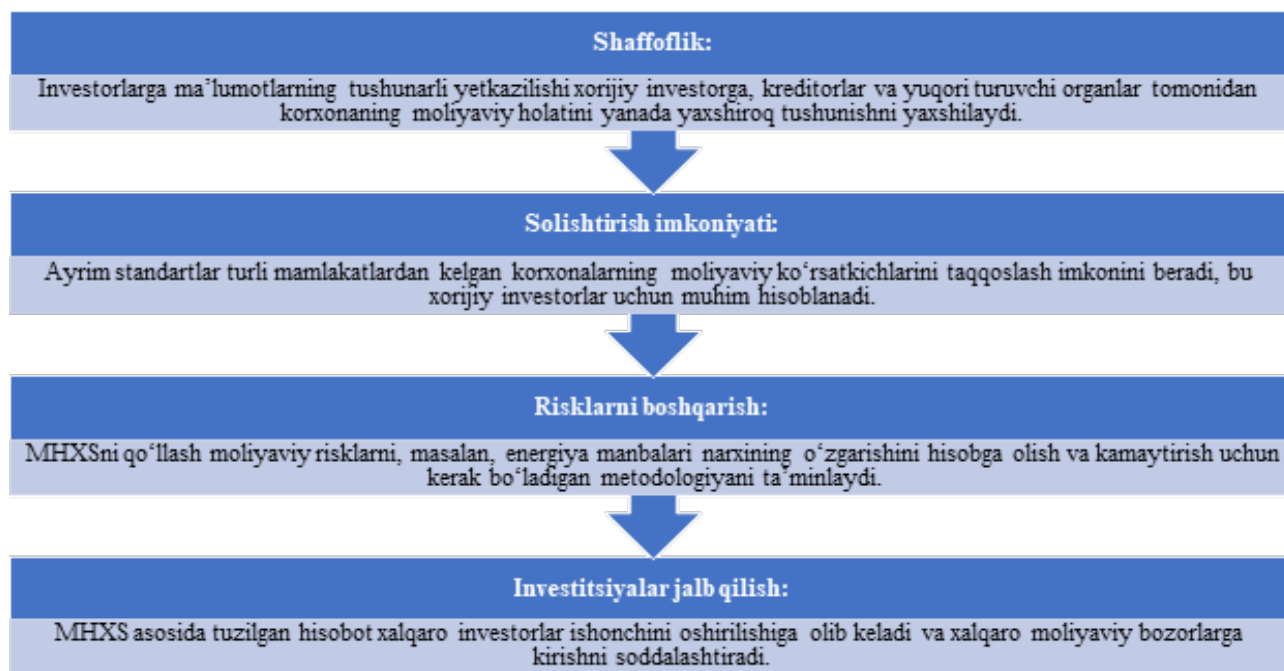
Shaffoflik:

Investorlarga ma'lumotlarning tushunarli yetkazilishi xorijiy investorga, kreditorlar va yuqori turuvchi organlar tomonidan korxonaning moliyaviy holatini yanada yaxshiroq tushunishni yaxshilaydi.

Solishtirish imkoniyati:

Ayrim standartlar turli mamlakatlardan kelgan korxonalarning moliyaviy ko'rsatkichlarini taqqoslash imkonini beradi, bu xorijiy investorlar uchun muhim hisoblanadi.

Risklarni boshqarish:

MHXSni qo'llash moliyaviy risklarni, masalan, energiya manbalari narxining o'zgarishini hisobga olish va kamaytirish uchun kerak bo'ladigan metodologiyani ta'minlaydi.

Investitsiyalar jalb qilish:

MHXS asosida tuzilgan hisobot xalqaro investorlar ishonchini oshirilishiga olib keladi va xalqaro moliyaviy bozorlarga kirishni soddalashtiradi.